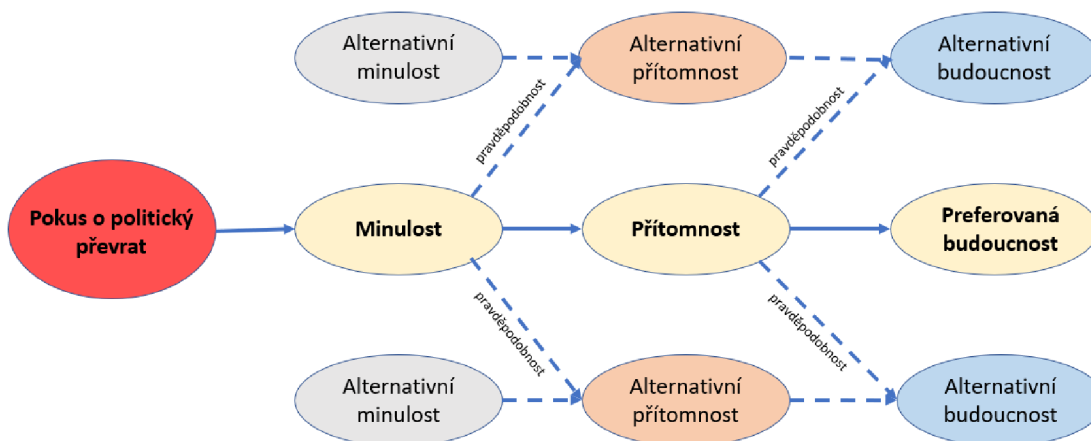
Alternativní minulost

Alternativní přítomnost

Alternativní budoucnost

pravděpodobnost

pravděpodobnost

Pokus o politický převrat

Minulost

Přítomnost

Preferovaná budoucnost

pravděpodobnost

pravděpodobnost

Alternativní minulost

Alternativní přítomnost

Alternativní budoucnost